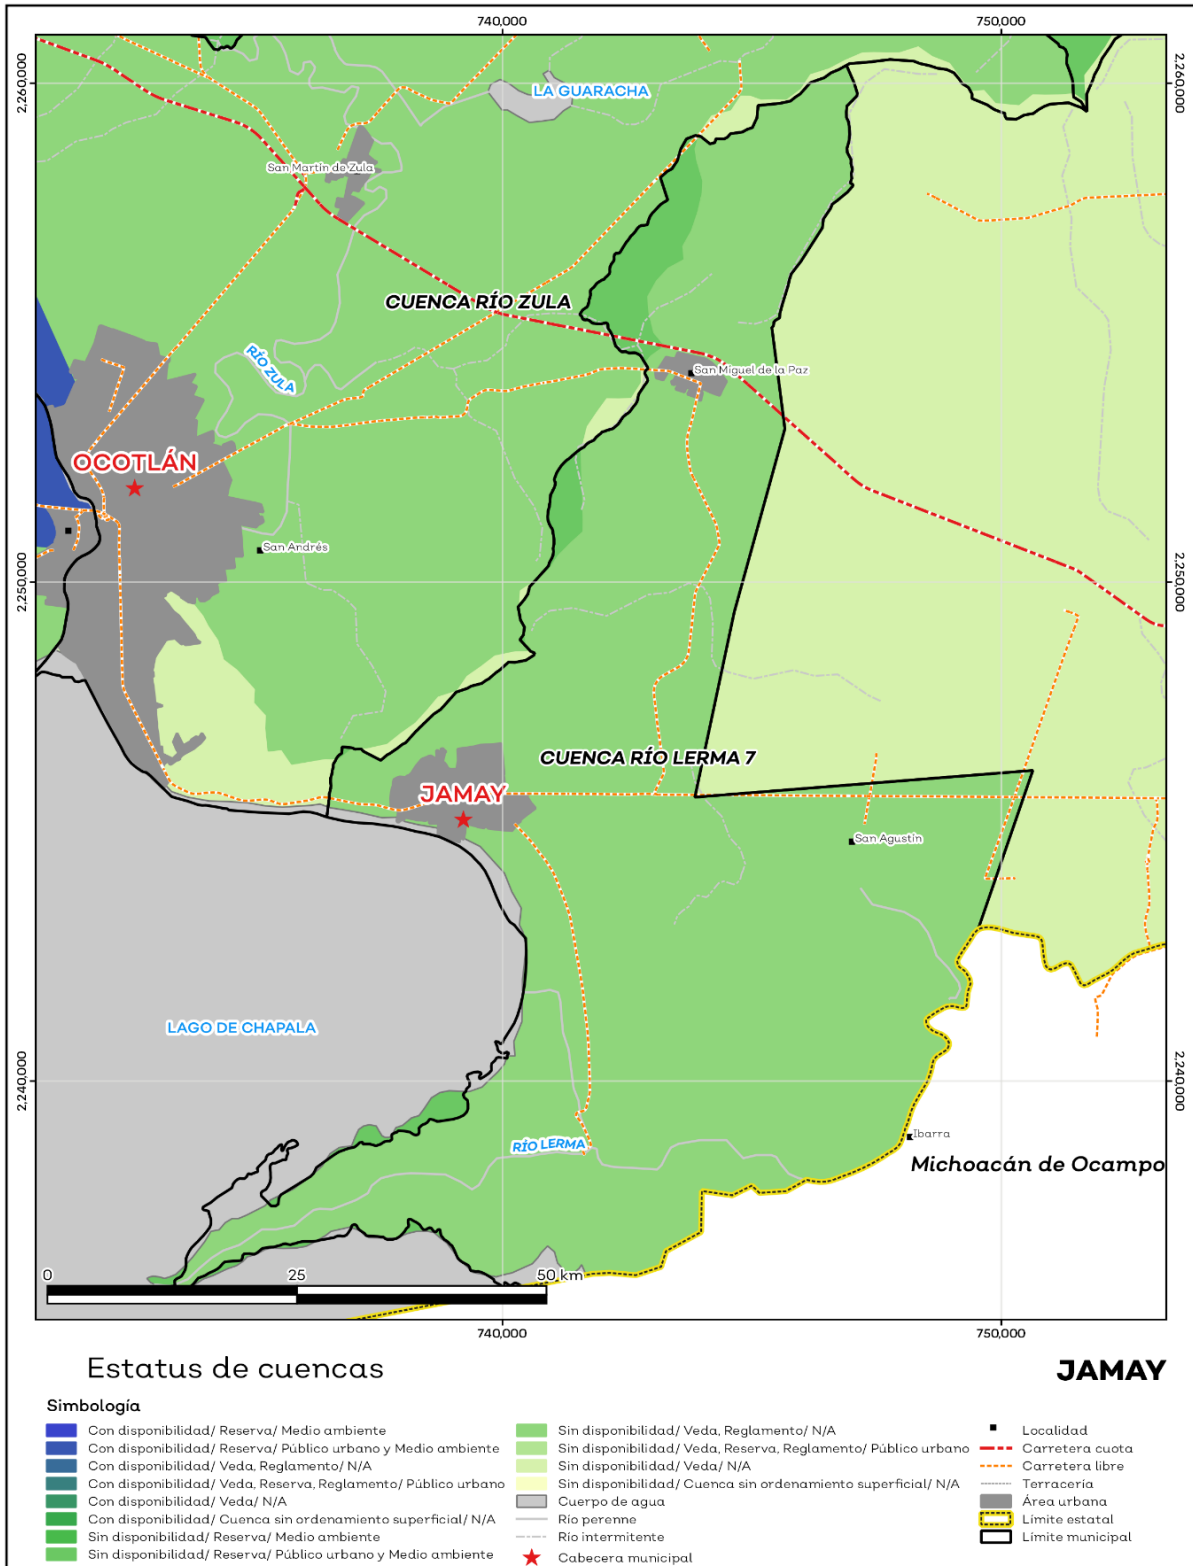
740,000
750,000
2,260,000
2,250,000
2,240,000
2,260,000
2,250,000
2,240,000
LA GUARACHA
San Martín de Zula
CUENCA RÍO ZULA
RÍO ZULA
San Miguel de la Paz
OCOTLÁN
San Andrés
CUENCA RÍO LERMA 7
JAMAY
San Agustín
LAGO DE CHAPALA
RÍO LERMA
Ibarra
Michoacán de Ocampo
0
25
50 km
740,000
750,000

Estatus de cuencas

JAMAY

Simbología

Con disponibilidad/ Reserva/ Medio ambiente
Con disponibilidad/ Reserva/ Público urbano y Medio ambiente
Con disponibilidad/ Veda, Reglamento/ N/A
Con disponibilidad/ Veda, Reserva, Reglamento/ Público urbano
Con disponibilidad/ Veda/ N/A
Con disponibilidad/ Cuenca sin ordenamiento superficial/ N/A
Sin disponibilidad/ Reserva/ Medio ambiente
Sin disponibilidad/ Reserva/ Público urbano y Medio ambiente

Sin disponibilidad/ Veda, Reglamento/ N/A
Sin disponibilidad/ Veda, Reserva, Reglamento/ Público urbano
Sin disponibilidad/ Veda/ N/A
Sin disponibilidad/ Cuenca sin ordenamiento superficial/ N/A
Cuerpo de agua
Río perenne
Río intermitente
Cabecera municipal

Localidad
Carretera cuota
Carretera libre
Terracería
Área urbana
Límite estatal
Límite municipal